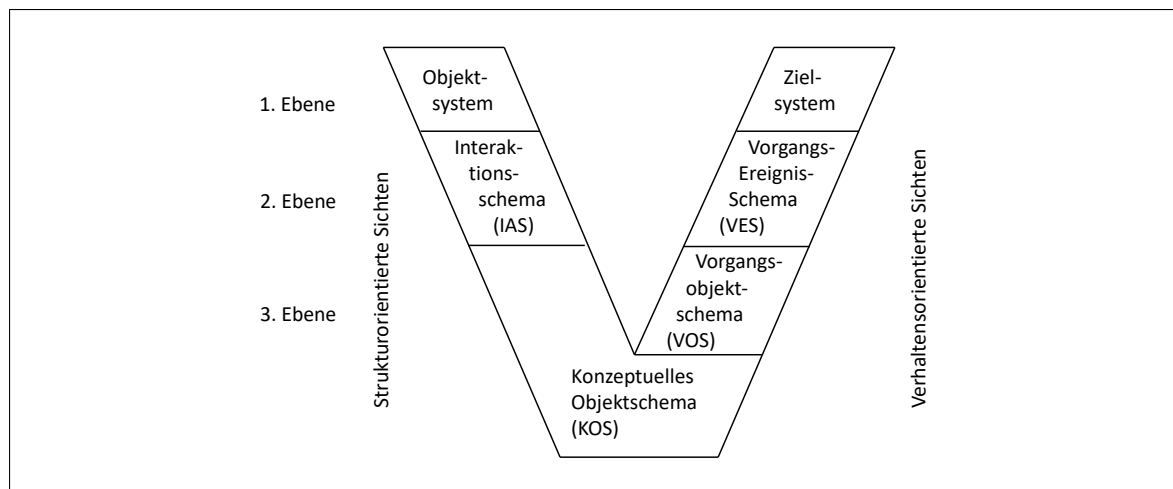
1. Ebene

2. Ebene

3. Ebene

Strukturorientierte Sichten

Objektsystem

Interaktionsschema (IAS)

Konzeptuelles Objektschema (KOS)

Zielsystem

Vorgangs-Ereignis-Schema (VES)

Vorgangsobjektschema (VOS)

Verhaltensorientierte Sichten